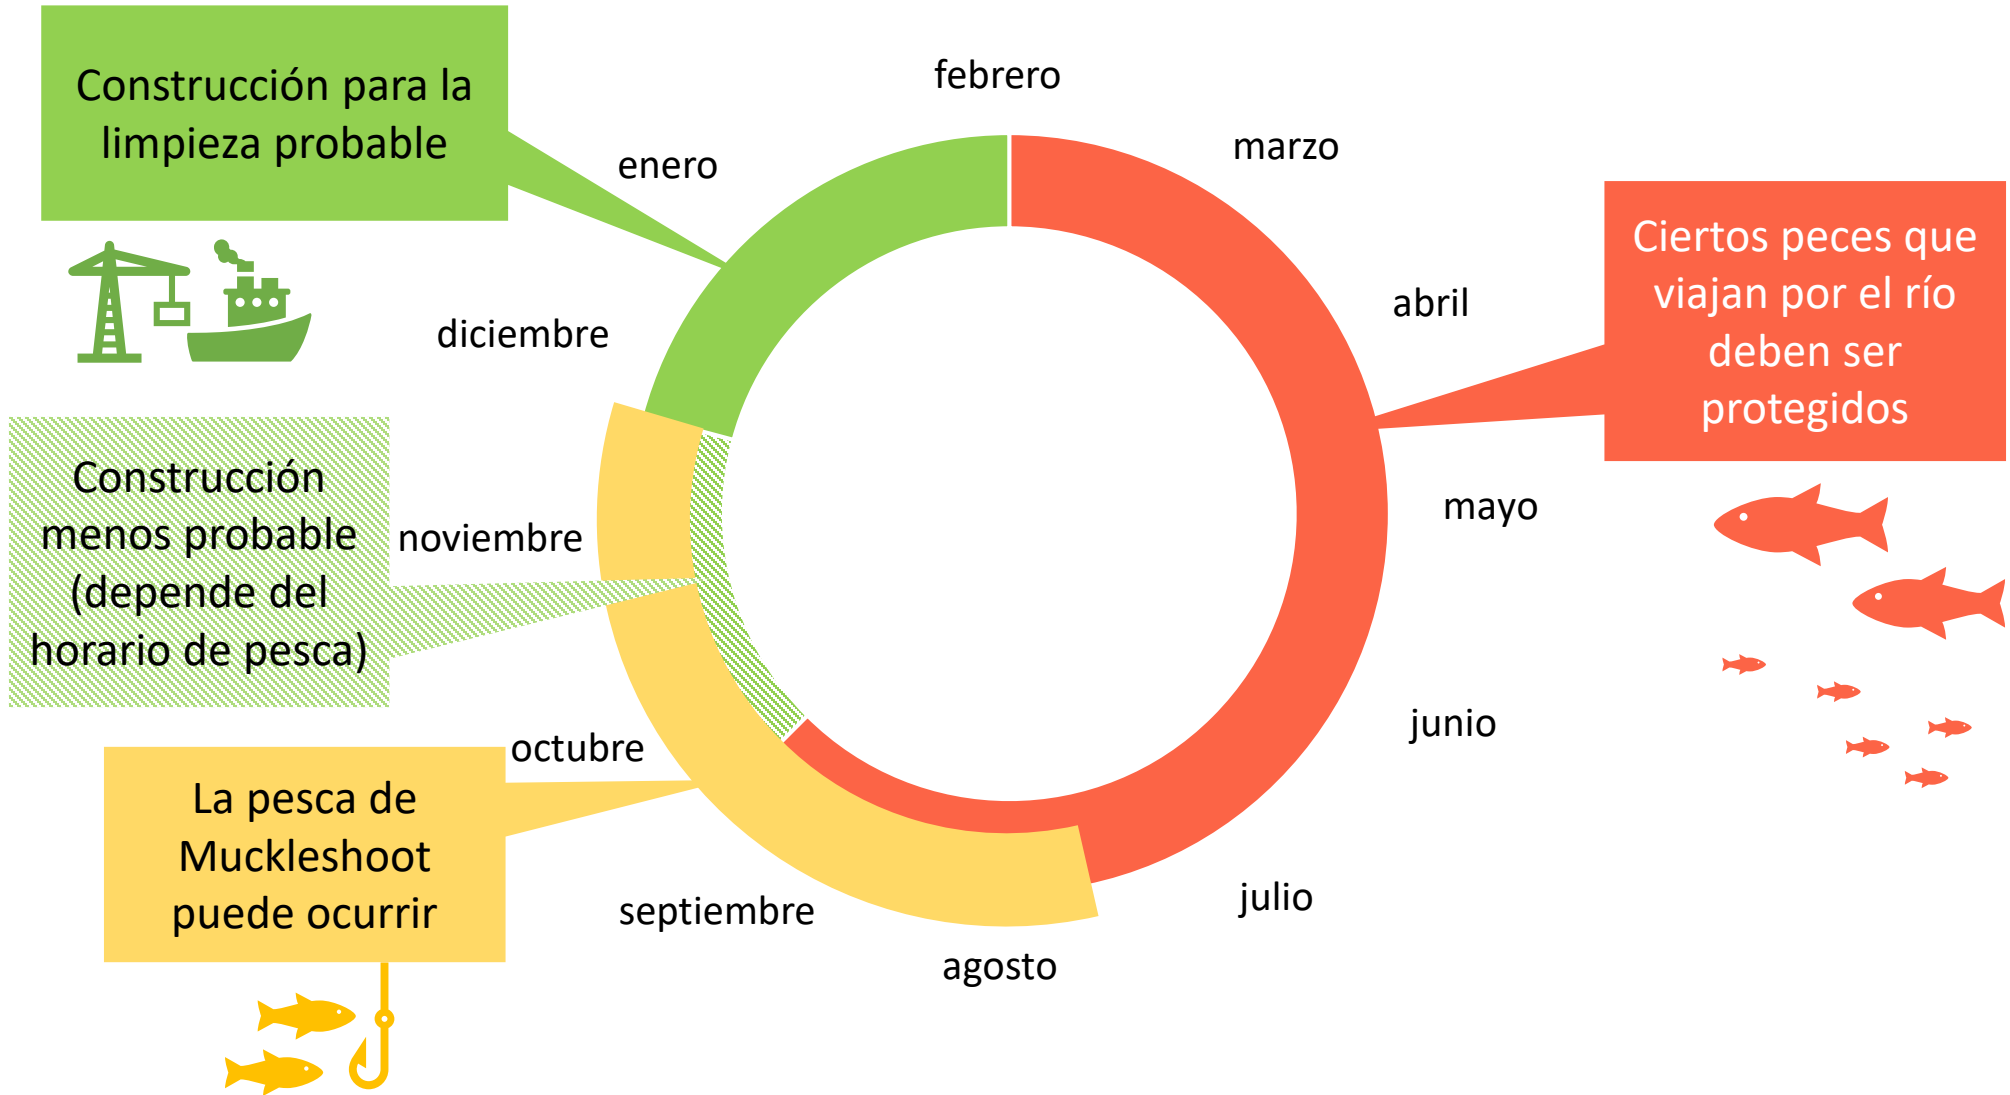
Construcción para la limpieza probable

febrero

marzo

enero

Ciertos peces que viajan por el río deben ser protegidos

abril

diciembre

Construcción menos probable (depende del horario de pesca)

noviembre

mayo

junio

octubre

La pesca de Muckleshoot puede ocurrir

septiembre

julio

agosto